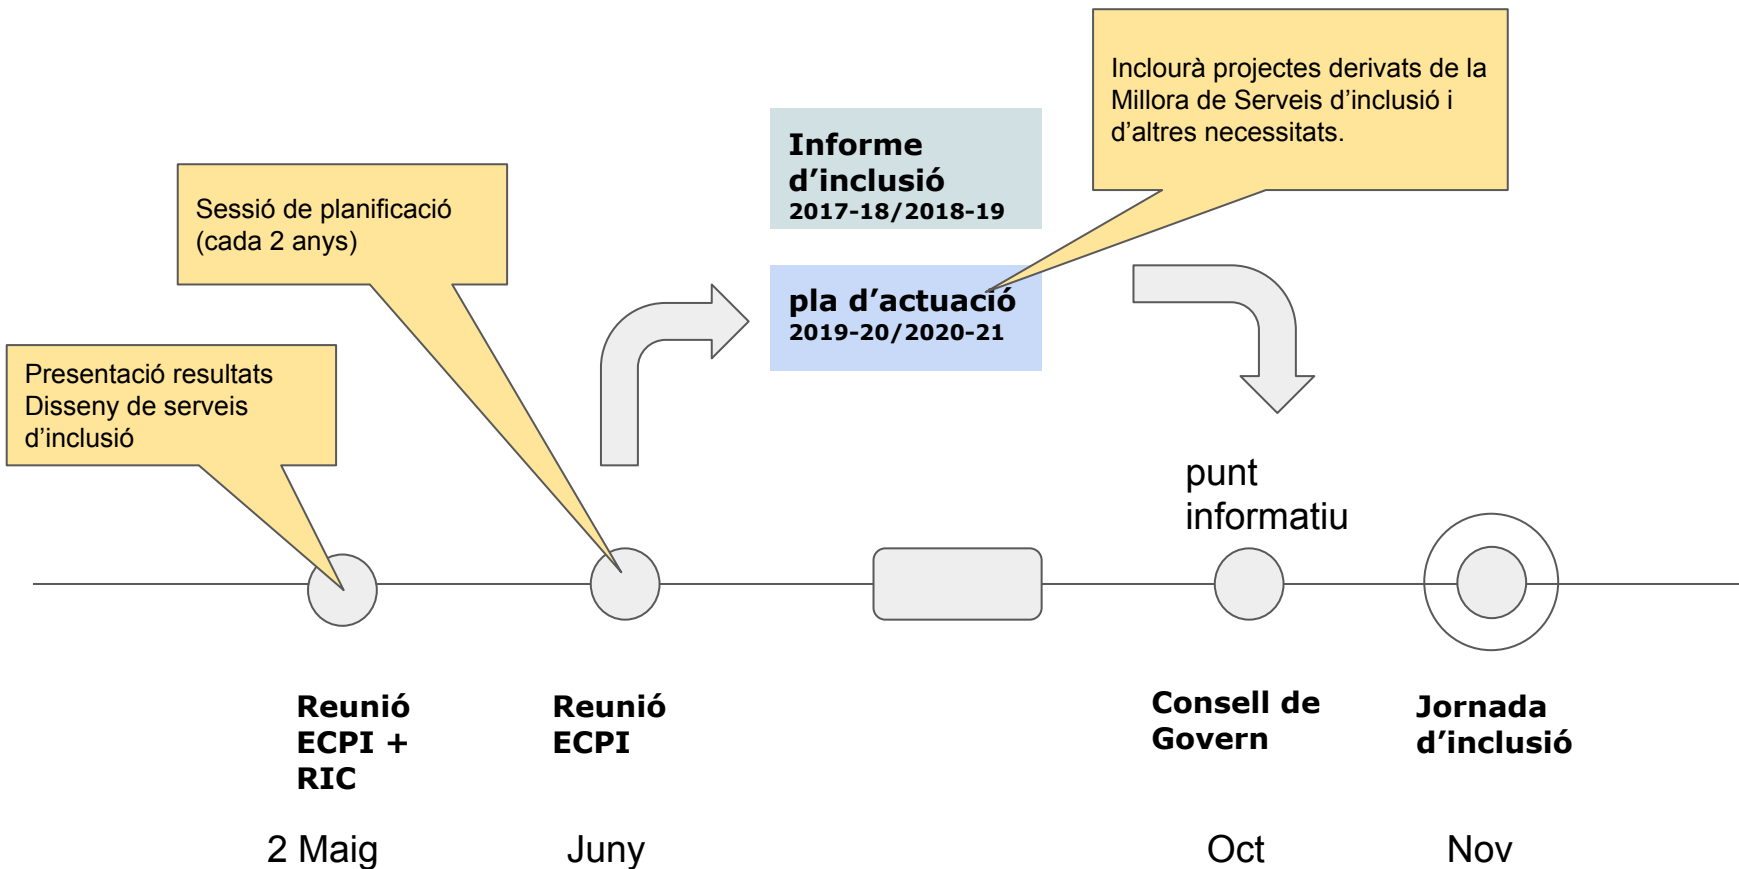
Inclourà projectes derivats de la Millora de Serveis d'inclusió i d'altres necessitats.

Informe d'inclusió
2017-18/2018-19

Sessió de planificació (cada 2 anys)

pla d'actuació
2019-20/2020-21

Presentació resultats Disseny de serveis d'inclusió

punt informatiu

Reunió ECPI + RIC

Reunió ECPI

Consell de Govern

Jornada d'inclusió

2 Maig

Juny

Oct

Nov